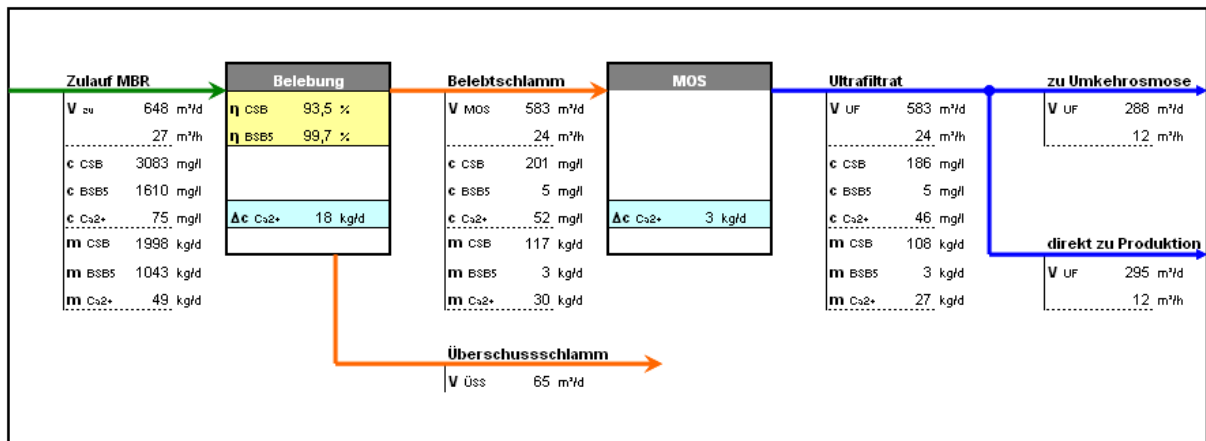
Zulauf MBR

| | | |
|---|---|---|
| V zu | 648 | m³/d |
| | 27 | m³/h |
| c CSB | 3083 | mg/l |
| c BSB5 | 1610 | mg/l |
| c Ca2+ | 75 | mg/l |
| m CSB | 1998 | kg/d |
| m BSB5 | 1043 | kg/d |
| m Ca2+ | 49 | kg/d |

Belebung

| | | |
|---|---|---|
| η CSB | 93,5 | % |
| η BSB5 | 99,7 | % |
| Δc Ca2+ | 18 | kg/d |

Belebtschlamm

| | | |
|---|---|---|
| V MOS | 583 | m³/d |
| | 24 | m³/h |
| c CSB | 201 | mg/l |
| c BSB5 | 5 | mg/l |
| c Ca2+ | 52 | mg/l |
| m CSB | 117 | kg/d |
| m BSB5 | 3 | kg/d |
| m Ca2+ | 30 | kg/d |

MOS

| | | |
|---|---|---|
| Δc Ca2+ | 3 | kg/d |

Ultrafiltrat

| | | |
|---|---|---|
| V UF | 583 | m³/d |
| | 24 | m³/h |
| c CSB | 186 | mg/l |
| c BSB5 | 5 | mg/l |
| c Ca2+ | 46 | mg/l |
| m CSB | 108 | kg/d |
| m BSB5 | 3 | kg/d |
| m Ca2+ | 27 | kg/d |

zu Umkehrosmose

| | | |
|---|---|---|
| V UF | 288 | m³/d |
| | 12 | m³/h |

direkt zu Produktion

| | | |
|---|---|---|
| V UF | 295 | m³/d |
| | 12 | m³/h |

Überschussschlamm

| | | |
|---|---|---|
| V Üss | 65 | m³/d |